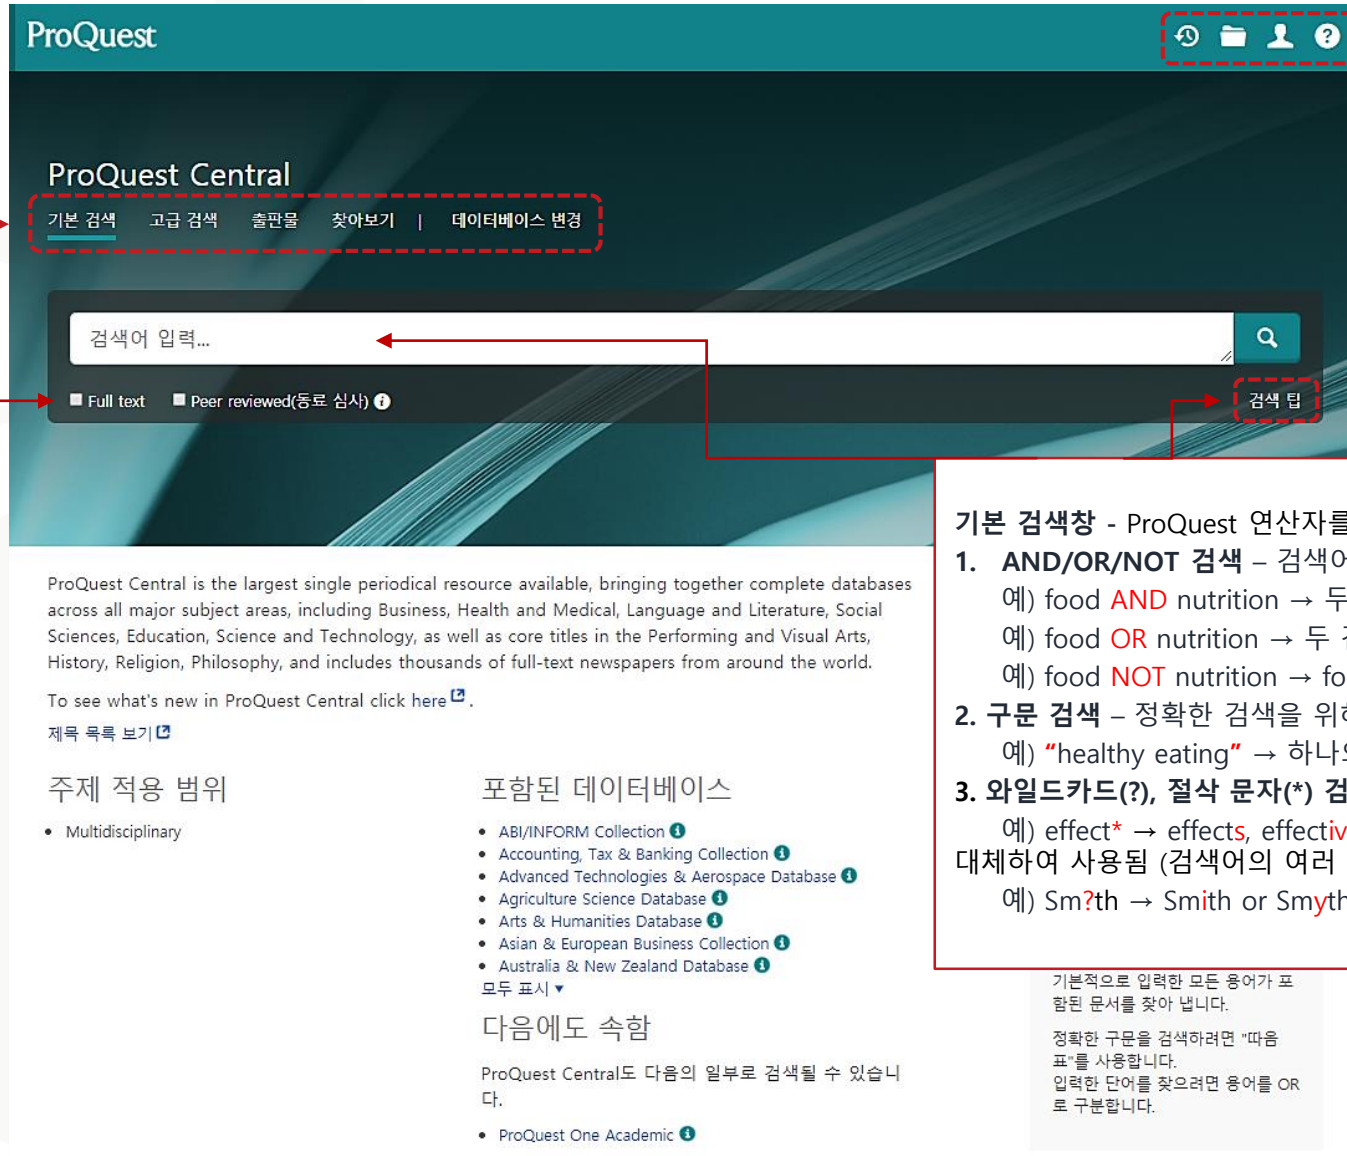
ProQuest

ProQuest Central

기본 검색 고급 검색 출판물 찾아보기 | 데이터베이스 변경

검색어 입력...

Full text Peer reviewed(동료 심사)

검색 팁

기본 검색창 - ProQuest 연산자를
1. AND/OR/NOT 검색 – 검색어
예) food AND nutrition → 두
예) food OR nutrition → 두
예) food NOT nutrition → fo
2. 구문 검색 – 정확한 검색을 위
예) "healthy eating" → 하나
3. 와일드카드(?), 절삭 문자(*) 검
예) effect* → effects, effectiv
대체하여 사용됨 (검색어의 여러
예) Sm?th → Smith or Smyth

ProQuest Central is the largest single periodical resource available, bringing together complete databases across all major subject areas, including Business, Health and Medical, Language and Literature, Social Sciences, Education, Science and Technology, as well as core titles in the Performing and Visual Arts, History, Religion, Philosophy, and includes thousands of full-text newspapers from around the world.

To see what's new in ProQuest Central click here.

제목 목록 보기

주제 적용 범위

• Multidisciplinary

포함된 데이터베이스

• ABI/INFORM Collection
• Accounting, Tax & Banking Collection
• Advanced Technologies & Aerospace Database
• Agriculture Science Database
• Arts & Humanities Database
• Asian & European Business Collection
• Australia & New Zealand Database
모두 표시 ▾

다음에도 속함

ProQuest Central도 다음의 일부로 검색될 수 있습니다.

• ProQuest One Academic

기본적으로 입력한 모든 용어가 포함된 문서를 찾아 냅니다.

정확한 구문을 검색하려면 "따옴표"를 사용합니다.
입력한 단어를 찾으려면 용어를 OR로 구분합니다.